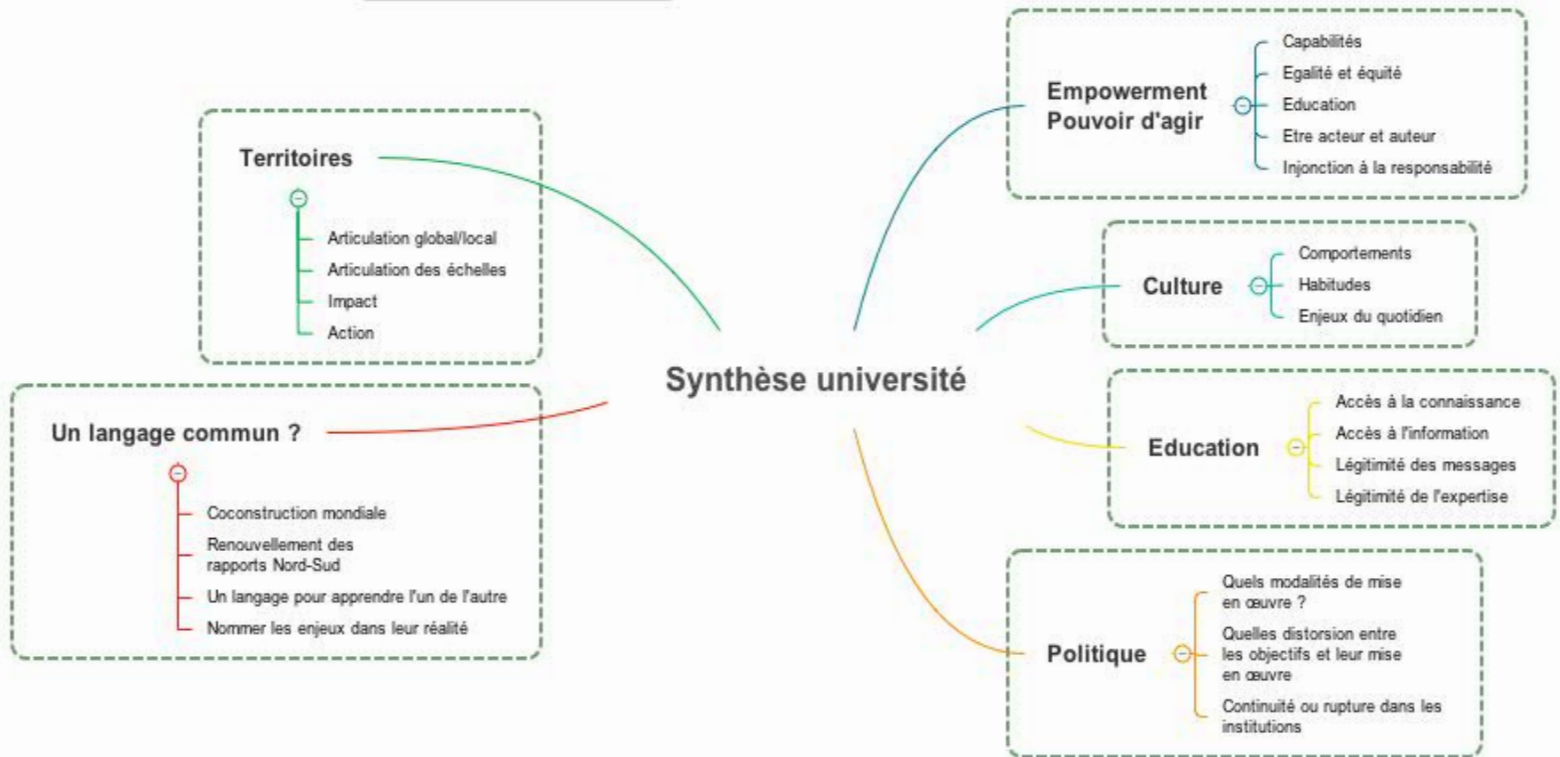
Synthèse université

Territoires

Articulation global/local
Articulation des échelles
Impact
Action

Un langage commun ?

Coconstruction mondiale
Renouvellement des rapports Nord-Sud
Un langage pour apprendre l'un de l'autre
Nommer les enjeux dans leur réalité

Empowerment
Pouvoir d'agir

Capabilités
Egalité et équité
Education
Etre acteur et auteur
Injonction à la responsabilité

Culture

Comportements
Habitudes
Enjeux du quotidien

Education

Accès à la connaissance
Accès à l'information
Légitimité des messages
Légitimité de l'expertise

Politique

Quels modalités de mise en œuvre ?
Quelles distorsion entre les objectifs et leur mise en œuvre
Continuité ou rupture dans les institutions